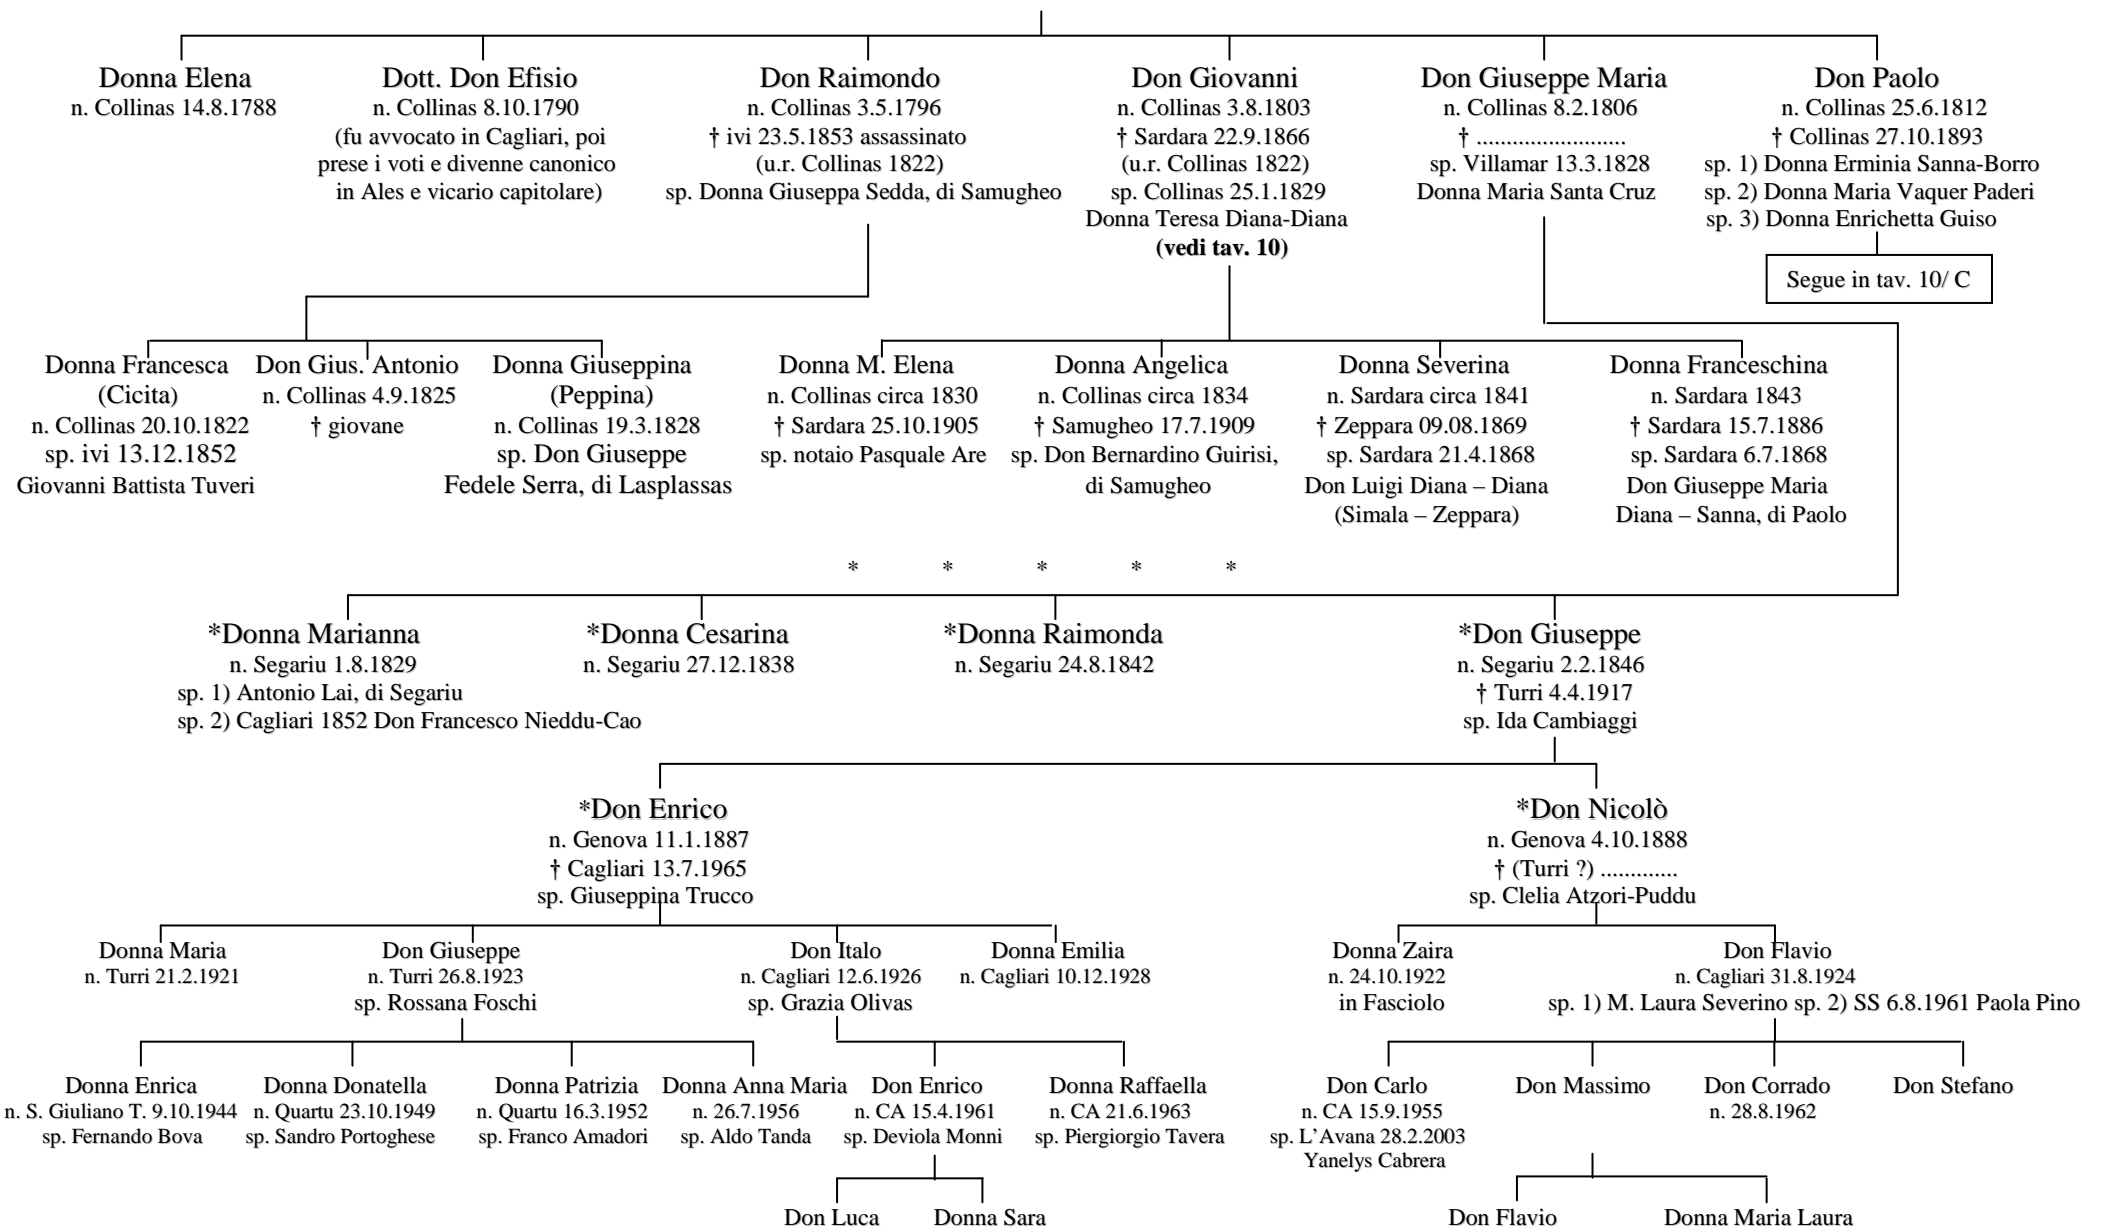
Donna Elena
n. Collinas 14.8.1788

Dott. Don Efisio
n. Collinas 8.10.1790
(fu avvocato in Cagliari, poi prese i voti e divenne canonico in Ales e vicario capitolare)

Don Raimondo
n. Collinas 3.5.1796
† ivi 23.5.1853 assassinato
(u.r. Collinas 1822)
sp. Donna Giuseppa Sedda, di Samugheo

Don Giovanni
n. Collinas 3.8.1803
† Sardara 22.9.1866
(u.r. Collinas 1822)
sp. Collinas 25.1.1829
Donna Teresa Diana-Diana
(vedi tav. 10)

Don Giuseppe Maria
n. Collinas 8.2.1806
† ........................
sp. Villamar 13.3.1828
Donna Maria Santa Cruz

Don Paolo
n. Collinas 25.6.1812
† Collinas 27.10.1893
sp. 1) Donna Erminia Sanna-Borro
sp. 2) Donna Maria Vaquer Paderi
sp. 3) Donna Enrichetta Guiso

Segue in tav. 10/ C

Donna Francesca
(Cicita)
n. Collinas 20.10.1822
sp. ivi 13.12.1852
Giovanni Battista Tuveri

Don Gius. Antonio
n. Collinas 4.9.1825
† giovane

Donna Giuseppina
(Peppina)
n. Collinas 19.3.1828
sp. Don Giuseppe
Fedele Serra, di Lasplassas

Donna M. Elena
n. Collinas circa 1830
† Sardara 25.10.1905
sp. notaio Pasquale Are

Donna Angelica
n. Collinas circa 1834
† Samugheo 17.7.1909
sp. Don Bernardino Guirisi, di Samugheo

Donna Severina
n. Sardara circa 1841
† Zeppara 09.08.1869
sp. Sardara 21.4.1868
Don Luigi Diana – Diana
(Simala – Zeppara)

Donna Franceschina
n. Sardara 1843
† Sardara 15.7.1886
sp. Sardara 6.7.1868
Don Giuseppe Maria
Diana – Sanna, di Paolo

* * * * *

*Donna Marianna
n. Segariu 1.8.1829
sp. 1) Antonio Lai, di Segariu
sp. 2) Cagliari 1852 Don Francesco Nieddu-Cao

*Donna Cesarina
n. Segariu 27.12.1838

*Donna Raimonda
n. Segariu 24.8.1842

*Don Giuseppe
n. Segariu 2.2.1846
† Turri 4.4.1917
sp. Ida Cambiaggi

*Don Enrico
n. Genova 11.1.1887
† Cagliari 13.7.1965
sp. Giuseppina Trucco

*Don Nicolò
n. Genova 4.10.1888
† (Turri ?) .............
sp. Clelia Atzori-Puddu

Donna Maria
n. Turri 21.2.1921

Don Giuseppe
n. Turri 26.8.1923
sp. Rossana Foschi

Don Italo
n. Cagliari 12.6.1926
sp. Grazia Olivas

Donna Emilia
n. Cagliari 10.12.1928

Donna Zaira
n. 24.10.1922
in Fasciolo

Don Flavio
n. Cagliari 31.8.1924
sp. 1) M. Laura Severino sp. 2) SS 6.8.1961 Paola Pino

Donna Enrica
n. S. Giuliano T. 9.10.1944
sp. Fernando Bova

Donna Donatella
n. Quartu 23.10.1949
sp. Sandro Portoghese

Donna Patrizia
n. Quartu 16.3.1952
sp. Franco Amadori

Donna Anna Maria
n. 26.7.1956
sp. Aldo Tanda

Don Enrico
n. CA 15.4.1961
sp. Deviola Monni

Donna Raffaella
n. CA 21.6.1963
sp. Piergiorgio Tavera

Don Carlo
n. CA 15.9.1955
sp. L'Avana 28.2.2003
Yanelys Cabrera

Don Massimo

Don Corrado
n. 28.8.1962

Don Stefano

Don Luca

Donna Sara

Don Flavio

Donna Maria Laura